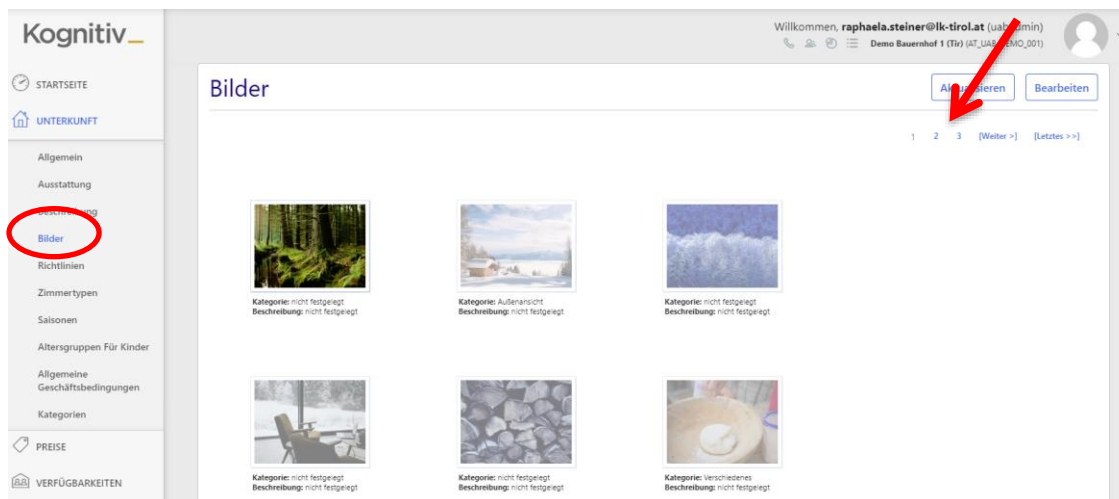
Kognitiv_

STARTSEITE

UNTERKUNFT

Allgemein

Ausstattung

Beschreibung

Bilder

Richtlinien

Zimmertypen

Saisonen

Altersgruppen Für Kinder

Allgemeine Geschäftsbedingungen

Kategorien

PREISE

VERFÜGBARKEITEN

Willkommen, raphaela.steiner@lk-tirol.at (uab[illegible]min)

Demo Bauernhof 1 (Tir) (AT_UAB_DEMO_001)

Bilder

Al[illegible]sieren

Bearbeiten

1 2 3 [Weiter >] [Letztes >>]

Kategorie: nicht festgelegt
Beschreibung: nicht festgelegt

Kategorie: Außenansicht
Beschreibung: nicht festgelegt

Kategorie: nicht festgelegt
Beschreibung: nicht festgelegt

Kategorie: nicht festgelegt
Beschreibung: nicht festgelegt

Kategorie: nicht festgelegt
Beschreibung: nicht festgelegt

Kategorie: Verschiedenes
Beschreibung: nicht festgelegt